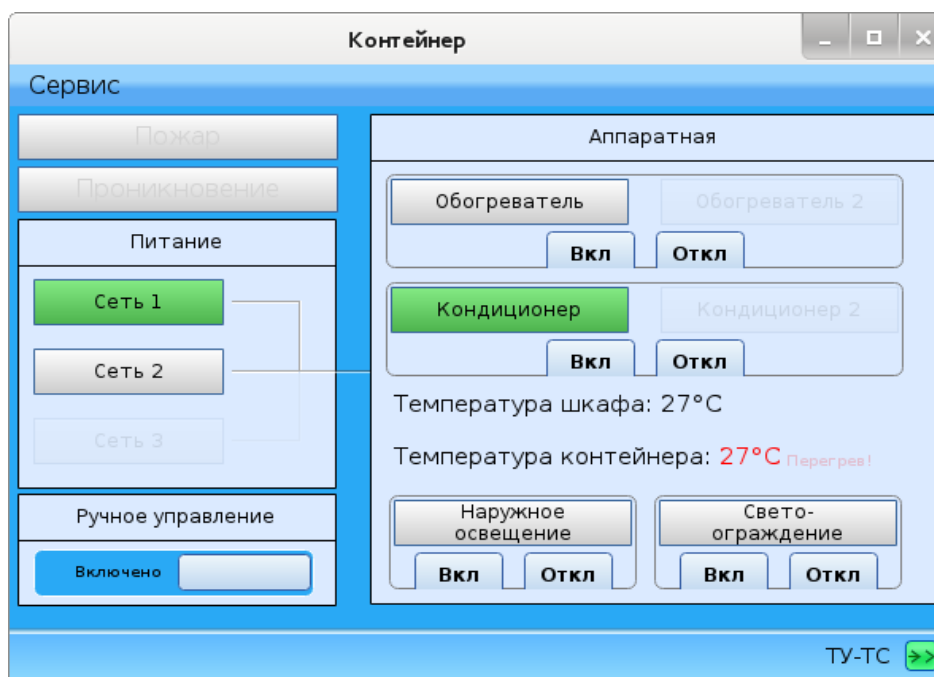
Контейнер

Сервис

Пожар

Проникновение

Питание

Сеть 1

Сеть 2

Сеть 3

Ручное управление

Включено

Аппаратная

Обогреватель

Обогреватель 2

Вкл

Откл

Кондиционер

Кондиционер 2

Вкл

Откл

Температура шкафа: 27°C

Температура контейнера: 27°C Перегрев!

Наружное освещение

Вкл

Откл

Свето-ограждение

Вкл

Откл

ТУ-ТС